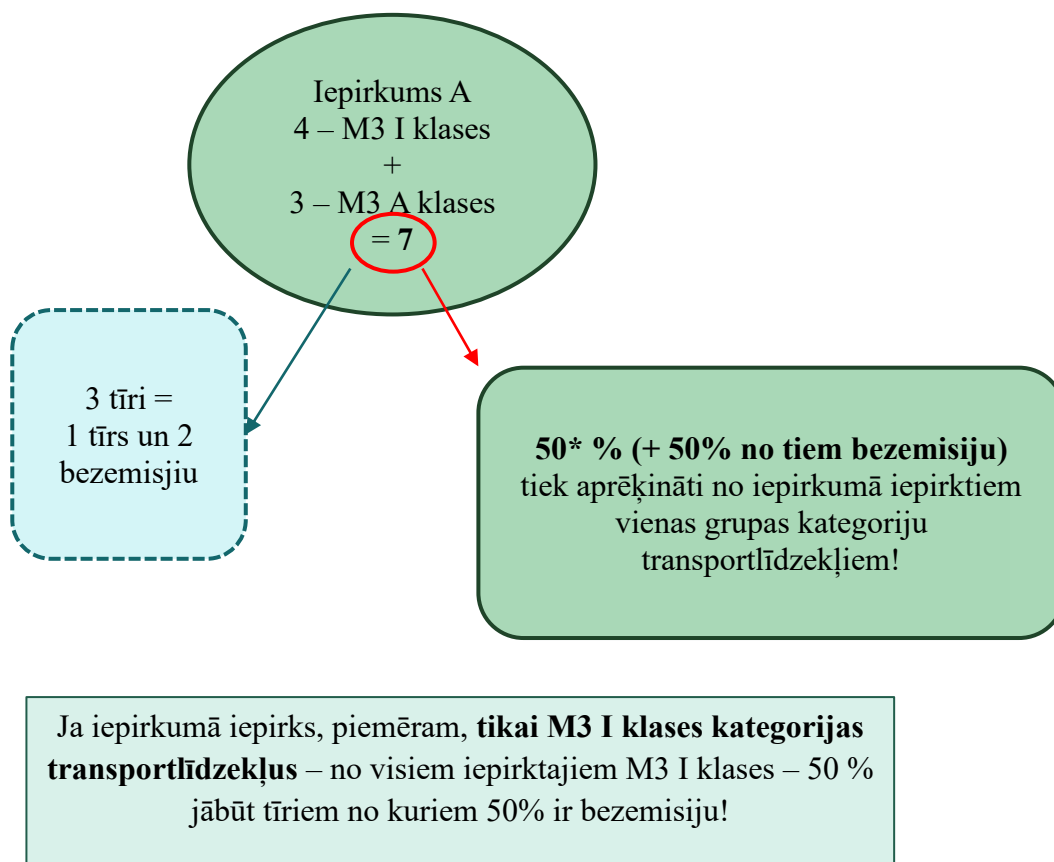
Iepirkums A
4 – M3 I klases
+
3 – M3 A klases
= 7

3 tīri =
1 tīrs un 2 bezemisiju

50* % (+ 50% no tiem bezemisiju) tiek aprēķināti no iepirkumā iepirktiem vienas grupas kategoriju transportlīdzekļiem!

Ja iepirkumā iepirks, piemēram, tikai M3 I klases kategorijas transportlīdzekļus – no visiem iepirktajiem M3 I klases – 50 % jābūt tīriem no kuriem 50% ir bezemisiju!